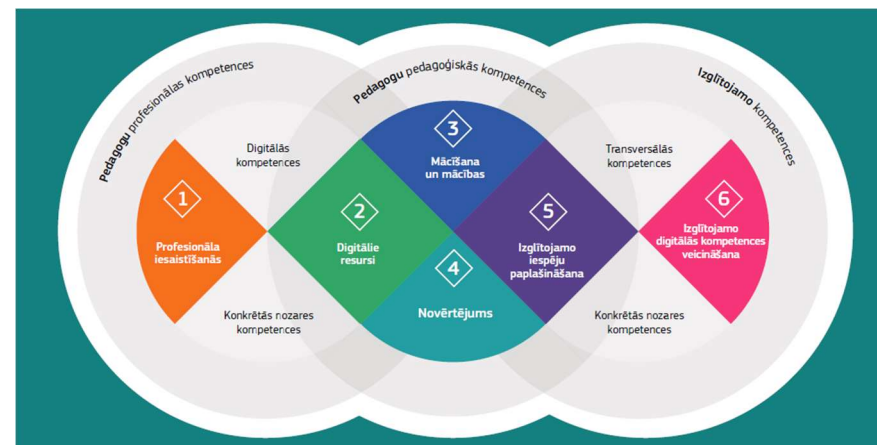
Pedagogu profesionālas kompetences

Pedagogu pedagoģiskās kompetences

Izglītojamo kompetences

Digitālās kompetences

Transversālās kompetences

1

Profesionāla iesaistīšanās

2

Digitālie resursi

3

Mācīšana un mācības

4

Novērtējums

5

Izglītojamo iespēju paplašināšana

6

Izglītojamo digitālās kompetences veicināšana

Konkrētās nozares kompetences

Konkrētās nozares kompetences